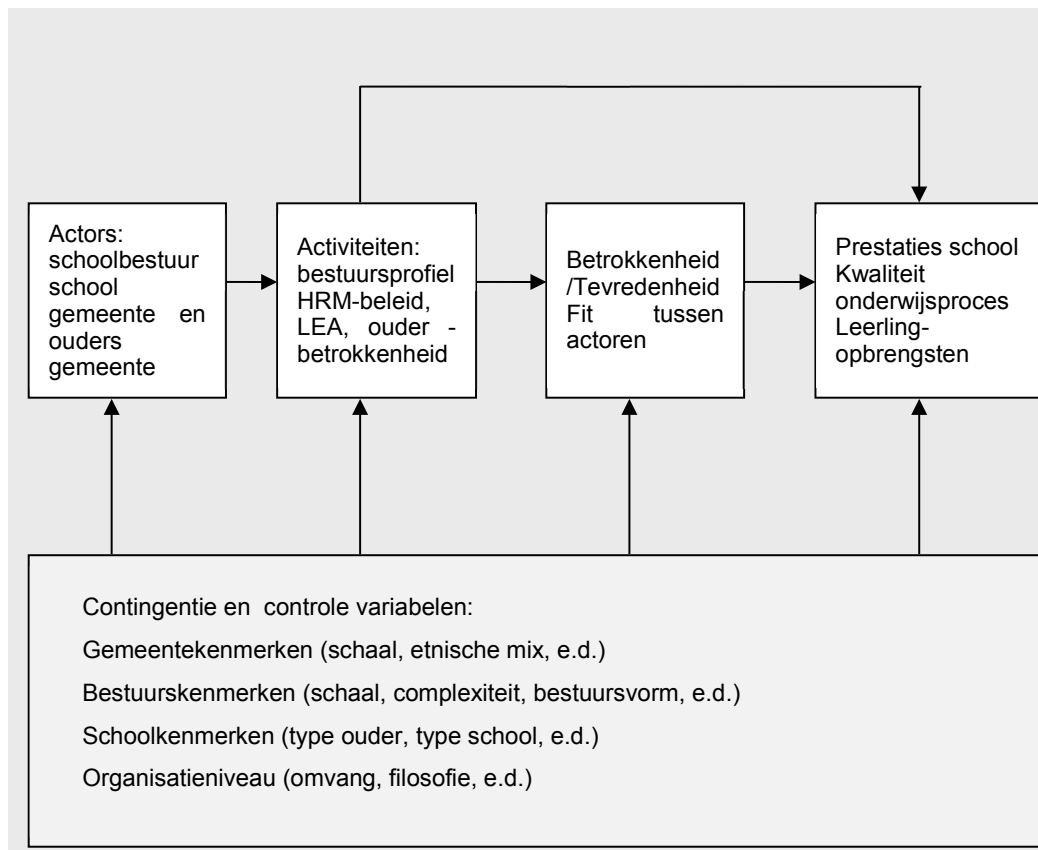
Actors: schoolbestuur school gemeente en ouders gemeente

Activiteiten: bestuursprofiel HRM-beleid, LEA, ouder - betrokkenheid

Betrokkenheid /Tevredenheid Fit tussen actoren

Prestaties school Kwaliteit onderwijsproces Leerling-opbrengsten

Contingentie en controle variabelen:

Gemeentekenmerken (schaal, etnische mix, e.d.)

Bestuurskenmerken (schaal, complexiteit, bestuursvorm, e.d.)

Schoolkenmerken (type ouder, type school, e.d.)

Organisatieniveau (omvang, filosofie, e.d.)